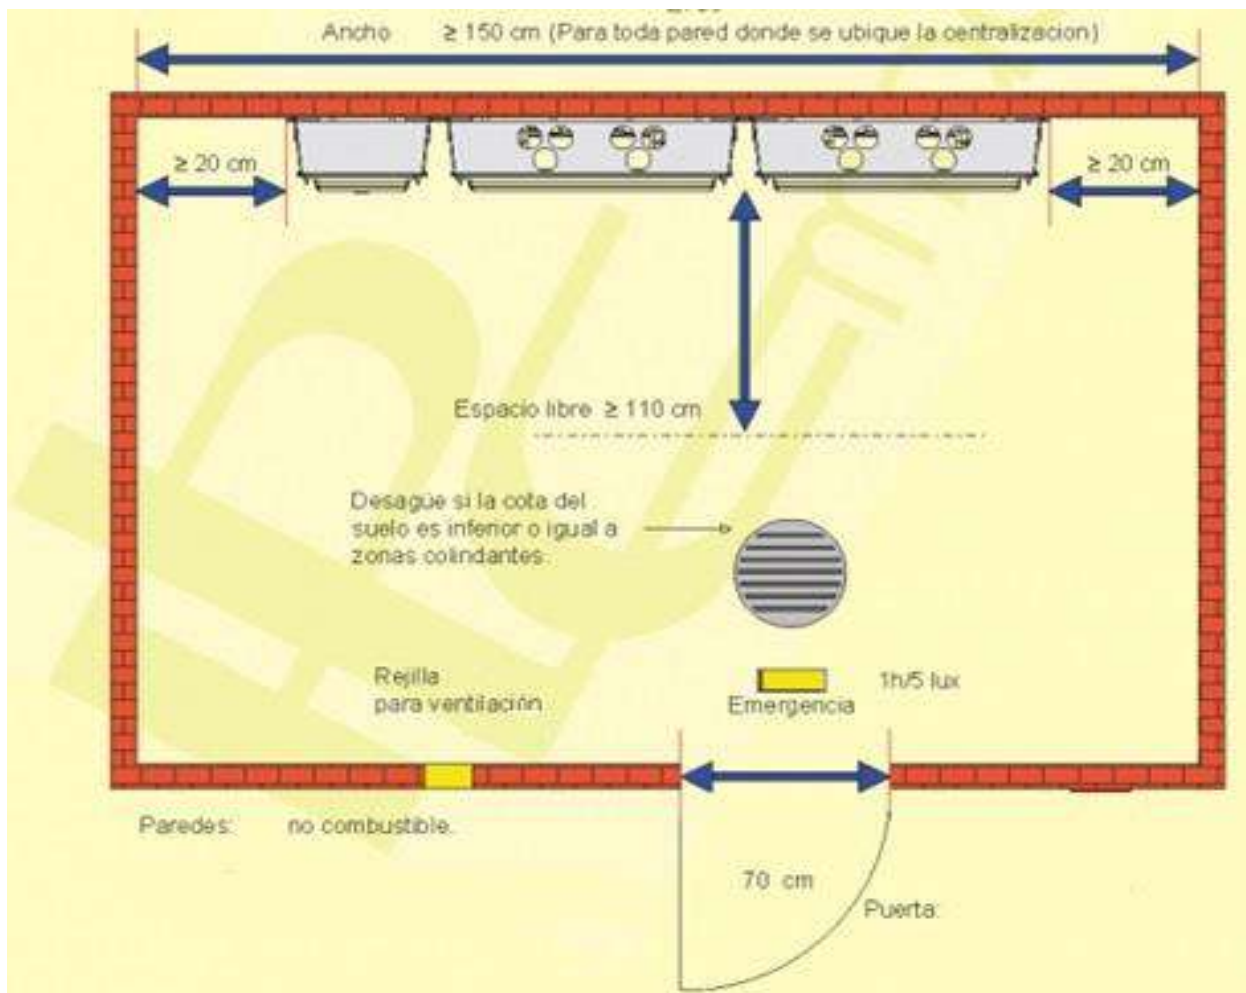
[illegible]

Ancho ≥ 150 cm (Para toda pared donde se ubique la centralizacion)

≥ 20 cm

≥ 20 cm

Espacio libre ≥ 110 cm

Desagüe si la cota del suelo es inferior o igual a zonas colindantes

Rejilla para ventilación

Emergencia

1h/5 lux

Paredes: no combustible.

70 cm

Puerta: